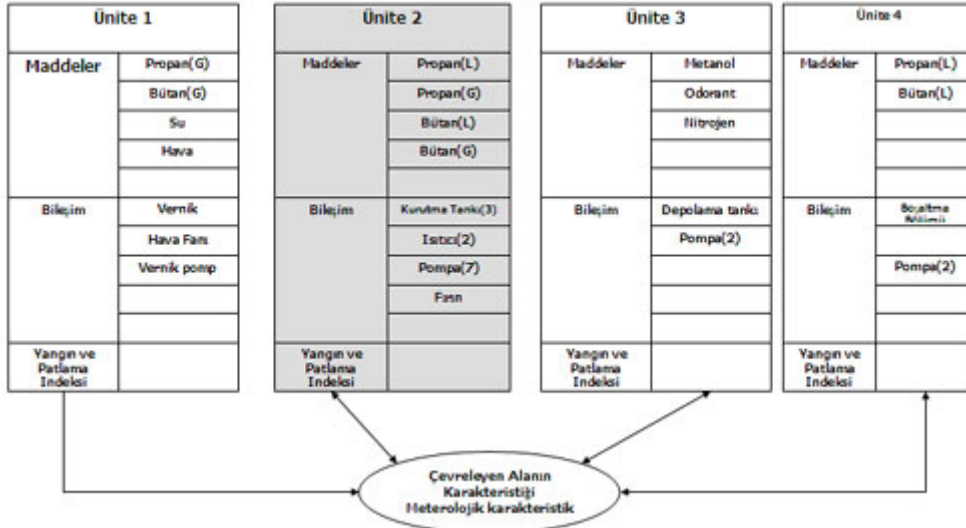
| Ünite 1 | |
|---|---|
| Maddeler | Propan(G) |
| | Bütan(G) |
| | Su |
| | Hava |
| | |
| Bileşim | Vernik |
| | Hava Fanı |
| | Vernik pomp |
| | |
| | |
| Yangın ve Patlama Indeksi | |

| Ünite 2 | |
|---|---|
| Maddeler | Propan(L) |
| | Propan(G) |
| | Bütan(L) |
| | Bütan(G) |
| | |
| Bileşim | Kurutma Tankı(3) |
| | Isıtıcı(2) |
| | Pompa(7) |
| | Fırın |
| | |
| Yangın ve Patlama Indeksi | |

| Ünite 3 | |
|---|---|
| Maddeler | Metanol |
| | Odorant |
| | Nitrojen |
| | |
| | |
| Bileşim | Depolama tankı |
| | Pompa(2) |
| | |
| | |
| | |
| Yangın ve Patlama Indeksi | |

| Ünite 4 | |
|---|---|
| Maddeler | Propan(L) |
| | Bütan(L) |
| | |
| | |
| | |
| Bileşim | Boyatma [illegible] |
| | |
| | Pompa(2) |
| | |
| | |
| Yangın ve Patlama Indeksi | |

Çevreleyen Alanın Karakteristiği Meterolojik karakteristik